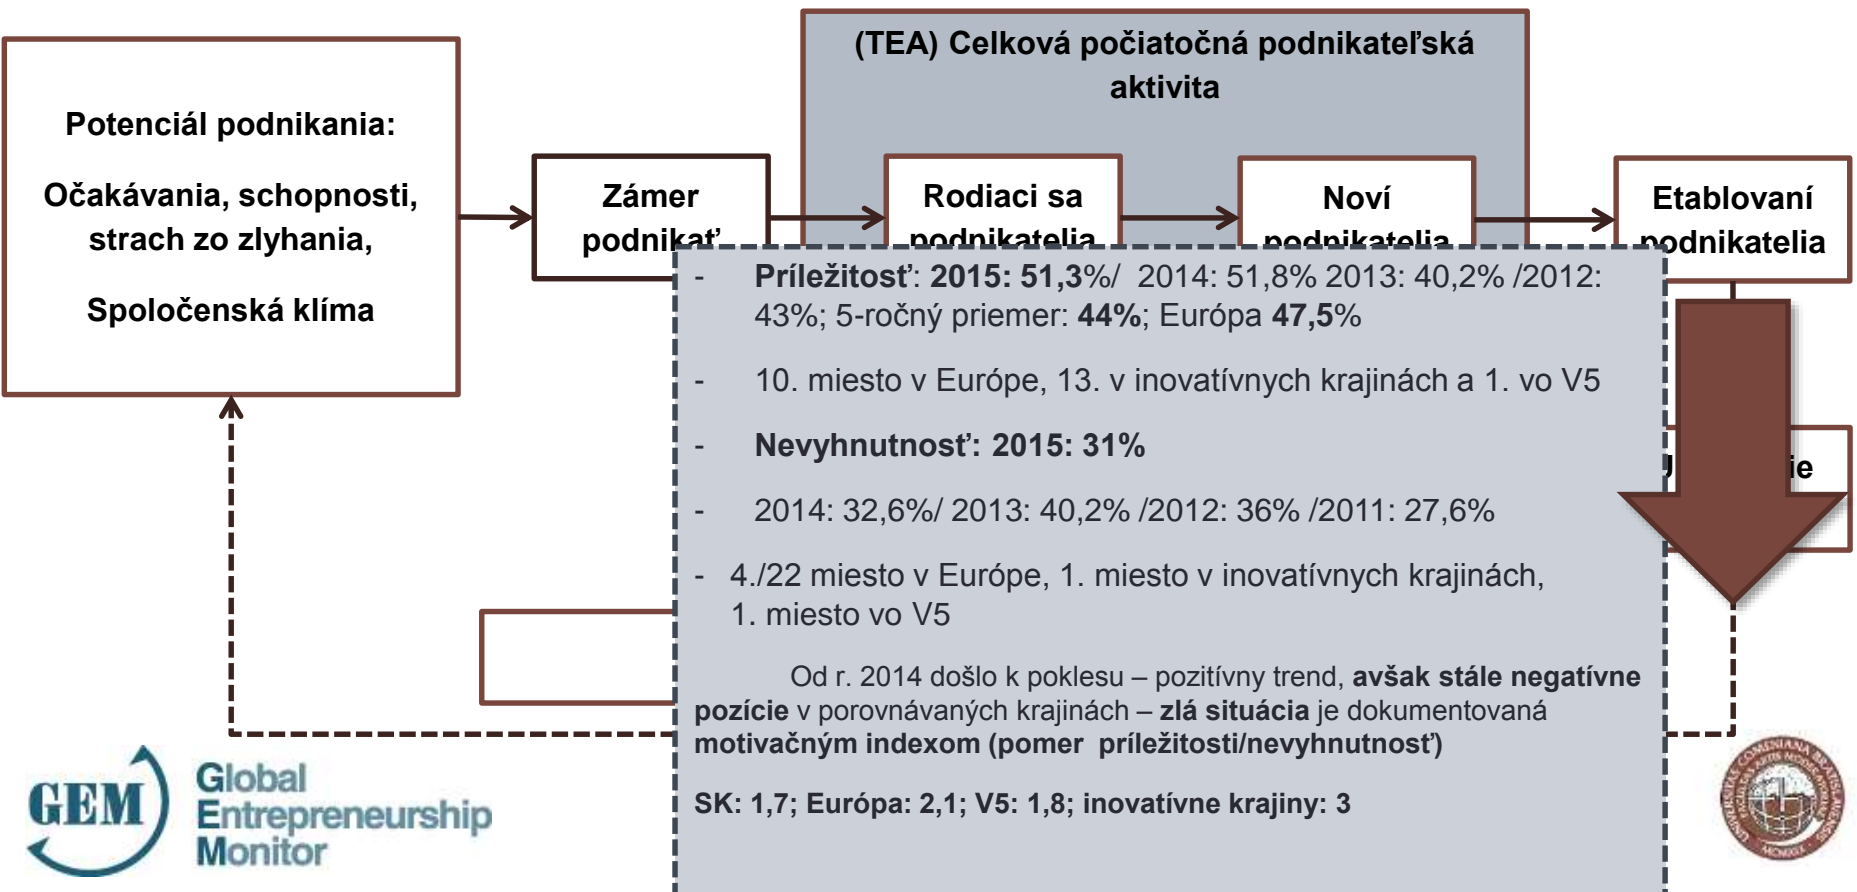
(TEA) Celková počiatočná podnikateľská aktivita

Potenciál podnikania:

Očakávania, schopnosti, strach zo zlyhania,

Spoločenská klíma

Zámer podnikať

Rodiaci sa podnikatelia

Noví podnikatelia

Etablovaní podnikatelia

- Príležitosť: 2015: 51,3%/ 2014: 51,8% 2013: 40,2% /2012: 43%; 5-ročný priemer: 44%; Európa 47,5%

- 10. miesto v Európe, 13. v inovatívnych krajinách a 1. vo V5

- Nevyhnutnosť: 2015: 31%

- 2014: 32,6%/ 2013: 40,2% /2012: 36% /2011: 27,6%

- 4./22 miesto v Európe, 1. miesto v inovatívnych krajinách, 1. miesto vo V5

Od r. 2014 došlo k poklesu – pozitívny trend, avšak stále negatívne pozície v porovnávaných krajinách – zlá situácia je dokumentovaná motivačným indexom (pomer príležitosti/nevyhnutnosť)

SK: 1,7; Európa: 2,1; V5: 1,8; inovatívne krajiny: 3

GEM Global Entrepreneurship Monitor